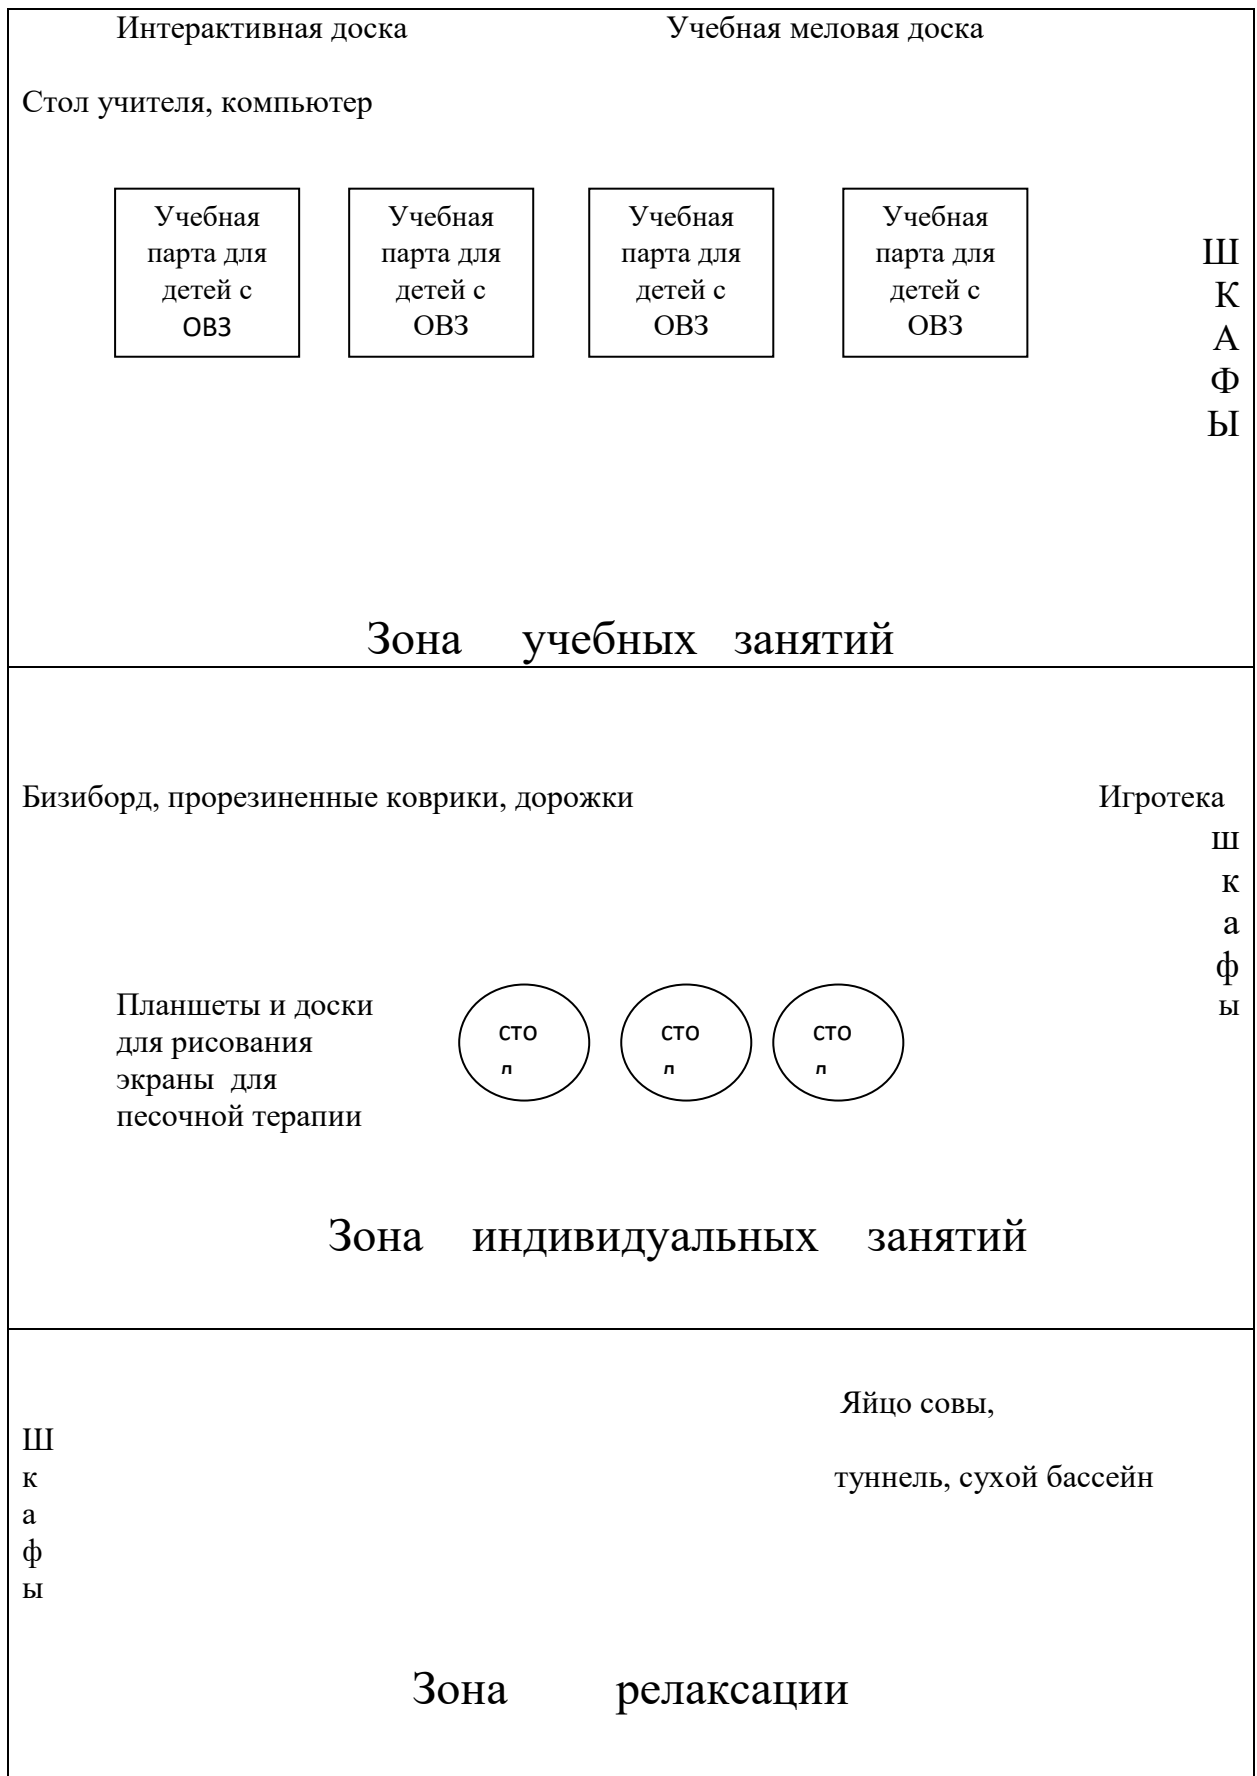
Интерактивная доска

Учебная меловая доска

Стол учителя, компьютер

Учебная парта для детей с ОВЗ

Учебная парта для детей с ОВЗ

Учебная парта для детей с ОВЗ

Учебная парта для детей с ОВЗ

Ш
К
А
Ф
Ы

Зона учебных занятий

Бизиборд, прорезиненные коврики, дорожки

Игротека

ш
к
а
ф
ы

Планшеты и доски для рисования экраны для песочной терапии

сто
л

сто
л

сто
л

Зона индивидуальных занятий

Яйцо совы,

Ш
к
а
ф
ы

туннель, сухой бассейн

Зона релаксации